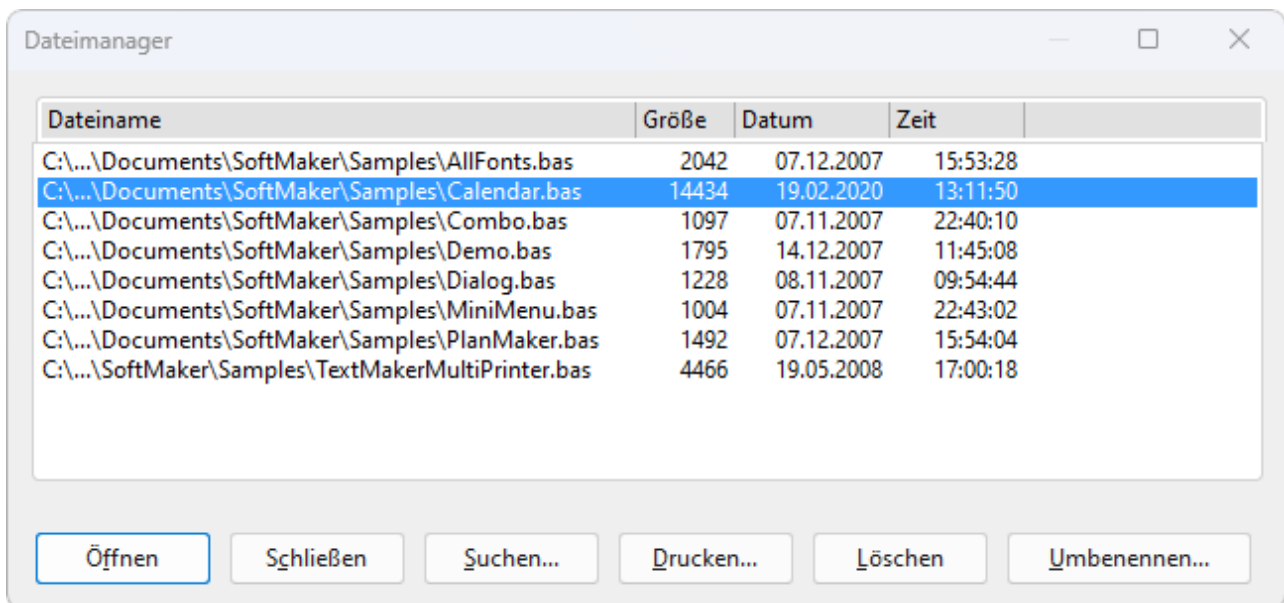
Dateimanager

| Dateiname | Größe | Datum | Zeit |
|---|---|---|---|
| C:\...\Documents\SoftMaker\Samples\AllFonts.bas | 2042 | 07.12.2007 | 15:53:28 |
| C:\...\Documents\SoftMaker\Samples\Calendar.bas | 14434 | 19.02.2020 | 13:11:50 |
| C:\...\Documents\SoftMaker\Samples\Combo.bas | 1097 | 07.11.2007 | 22:40:10 |
| C:\...\Documents\SoftMaker\Samples\Demo.bas | 1795 | 14.12.2007 | 11:45:08 |
| C:\...\Documents\SoftMaker\Samples\Dialog.bas | 1228 | 08.11.2007 | 09:54:44 |
| C:\...\Documents\SoftMaker\Samples\MiniMenu.bas | 1004 | 07.11.2007 | 22:43:02 |
| C:\...\Documents\SoftMaker\Samples\PlanMaker.bas | 1492 | 07.12.2007 | 15:54:04 |
| C:\...\SoftMaker\Samples\TextMakerMultiPrinter.bas | 4466 | 19.05.2008 | 17:00:18 |

Öffnen Schließen Suchen... Drucken... Löschen Umbenennen...